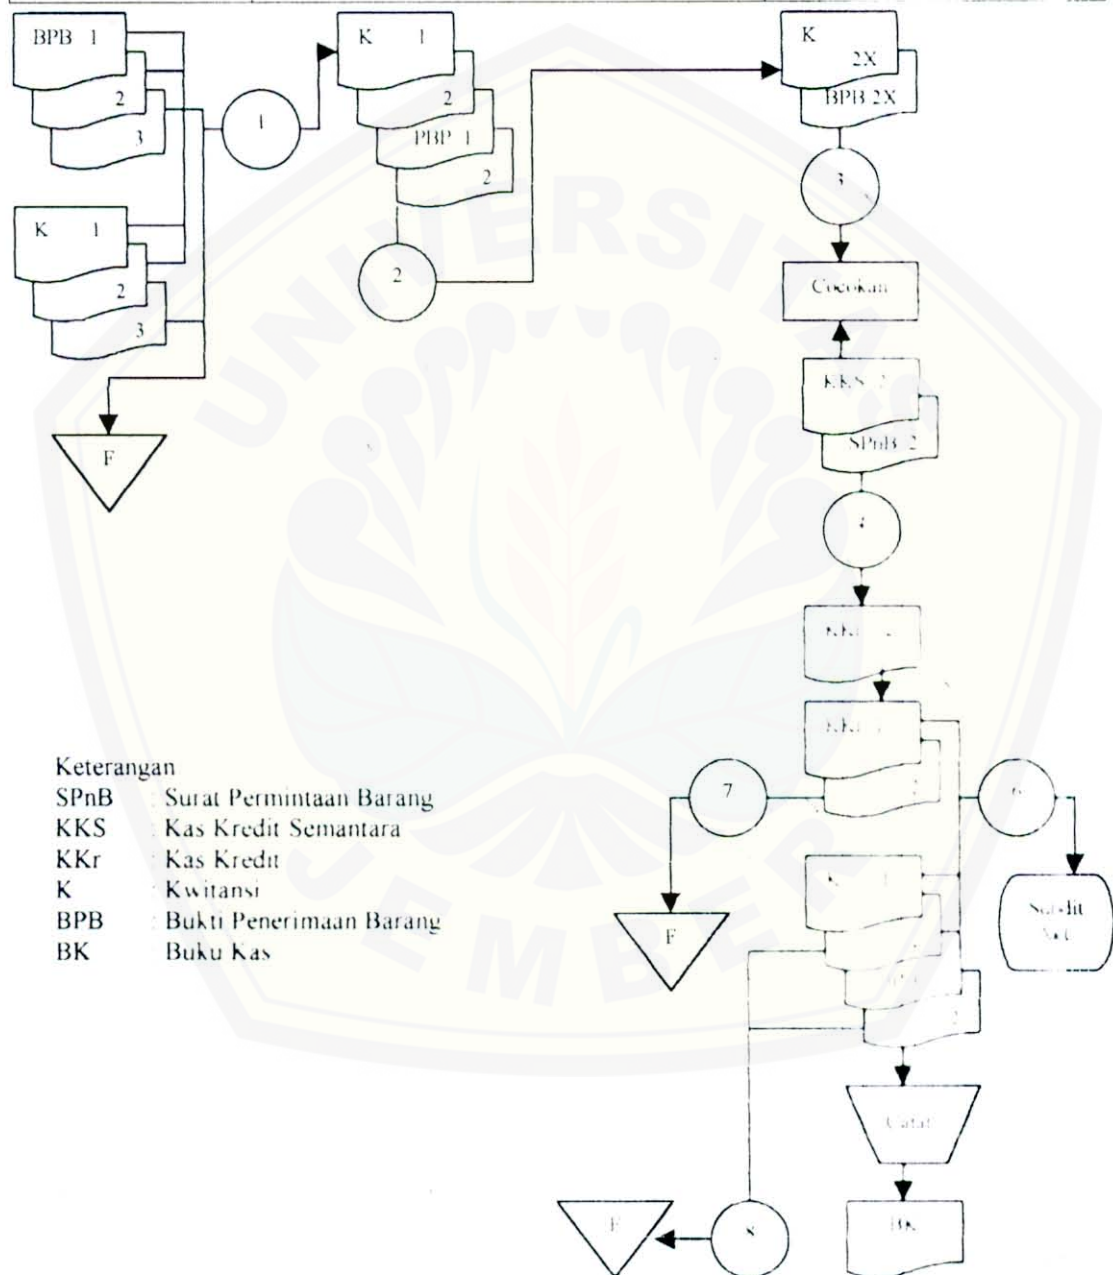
BPB 1
2
3

1

K 1
2

K 1
2
PBP 1
2

2

K 2X
BPB 2X

3

Cocokan

KKS 2
SPnB 2

4

KKr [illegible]

KKr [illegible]
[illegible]

7

6

Surdit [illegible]

K 1
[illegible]
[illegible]
2

F

F

Catat

BK

F

8

Keterangan
SPnB : Surat Permintaan Barang
KKS : Kas Kredit Semantara
KKr : Kas Kredit
K : Kwitansi
BPB : Bukti Penerimaan Barang
BK : Buku Kas